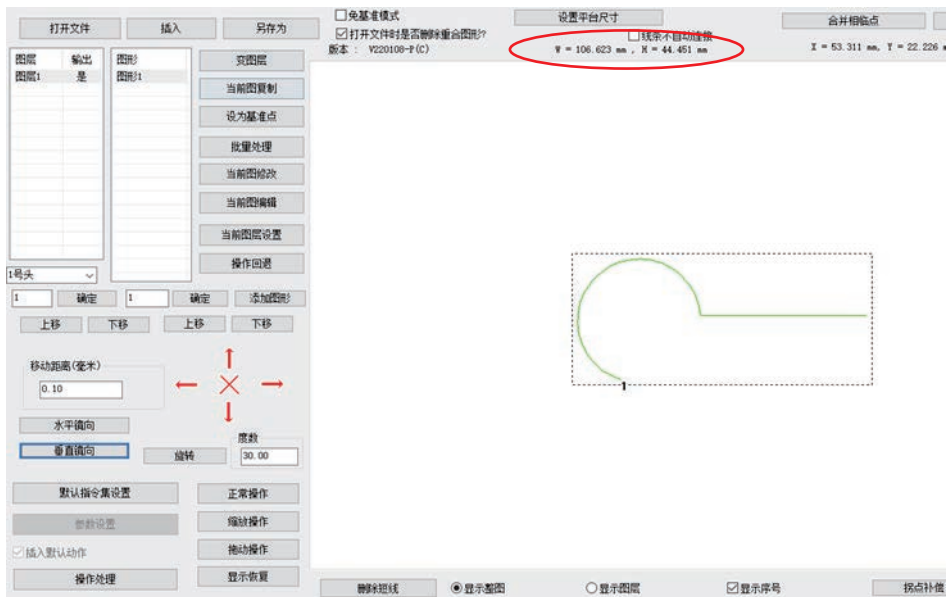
打开文件
插入
另存为
☐免基准模式
☑打开文件时是否删除重合图形?
版本： V220108-P(C)
设置平台尺寸
☐现金不自动连接
W = 106.623 mm , H = 44.451 mm
合并相临点
X = 53.311 mm, Y = 22.226

| 图层 | 输出 |
|---|---|
| 图层1 | 是 |

图形
图形1

变图层
当前图复制
设为基准点
批量处理
当前图修改
当前图编辑
当前图层设置
操作回退
1号头
1
确定
1
确定
添加图形
上移
下移
上移
下移
移动距离(毫米)
0.10
水平镜向
垂直镜向
旋转
度数
30.00
默认指令集设置
参数设置
☑插入默认动作
操作处理
正常操作
缩放操作
拖动操作
显示恢复
1
删除短线
◉显示整图
○显示图层
☑显示序号
拐点补偿